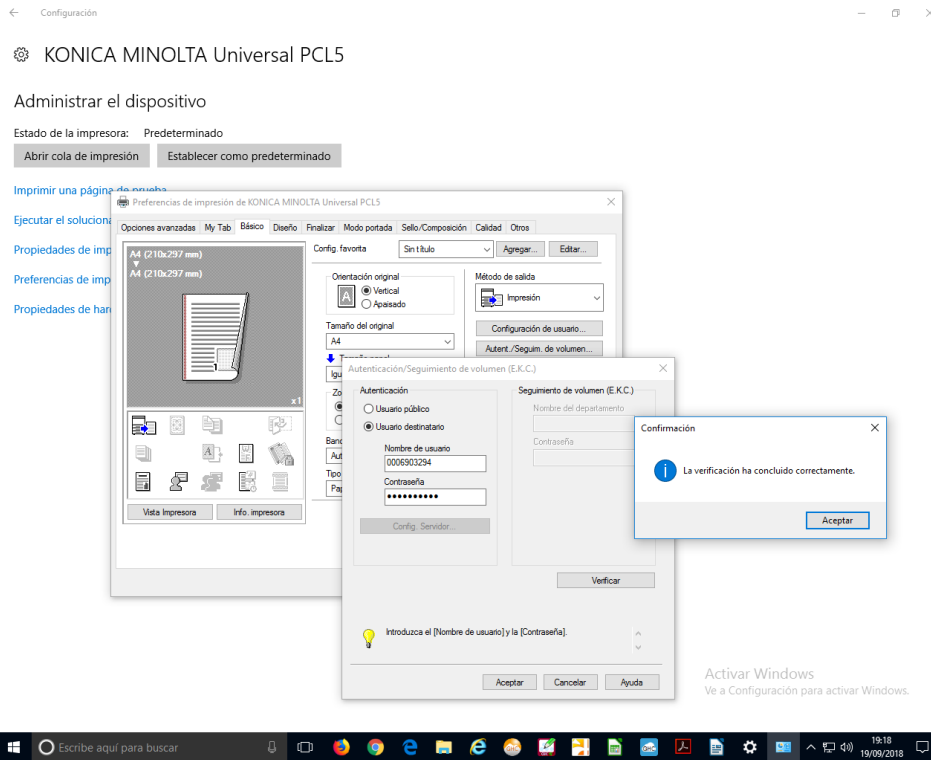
Configuración

KONICA MINOLTA Universal PCL5

Administrar el dispositivo

Estado de la impresora: Predeterminado

Abrir cola de impresión

Establecer como predeterminado

Imprimir una página de prueba

Ejecutar el solucionador

Propiedades de imp

Preferencias de imp

Propiedades de har

Preferencias de impresión de KONICA MINOLTA Universal PCL5

Opciones avanzadas | My Tab | Básico | Diseño | Finalizar | Modo portada | Sello/Composición | Calidad | Otros

A4 (210x297 mm)
A4 (210x297 mm)

x1

Vista Impresora
Info. impresora

Config. favorita
Sin título
Agregar...
Editar...

Orientación original
Vertical
Apaisado

Método de salida
Impresión

Configuración de usuario...
Autent./Seguim. de volumen...

Tamaño del original
A4

Tamaño papel
Igu
Zo
Band
Aut
Tipo
Pa

Autenticación/Seguimiento de volumen (E.K.C.)

Autenticación
Usuario público
Usuario destinatario
Nombre de usuario
0006903294
Contraseña
••••••••••
Config. Servidor...

Seguimiento de volumen (E.K.C.)
Nombre del departamento
Contraseña

Verificar

Introduzca el [Nombre de usuario] y la [Contraseña].

Aceptar
Cancelar
Ayuda

Confirmación

La verificación ha concluido correctamente.

Aceptar

Activar Windows
Ve a Configuración para activar Windows.

Escribe aquí para buscar

19:18
19/09/2018